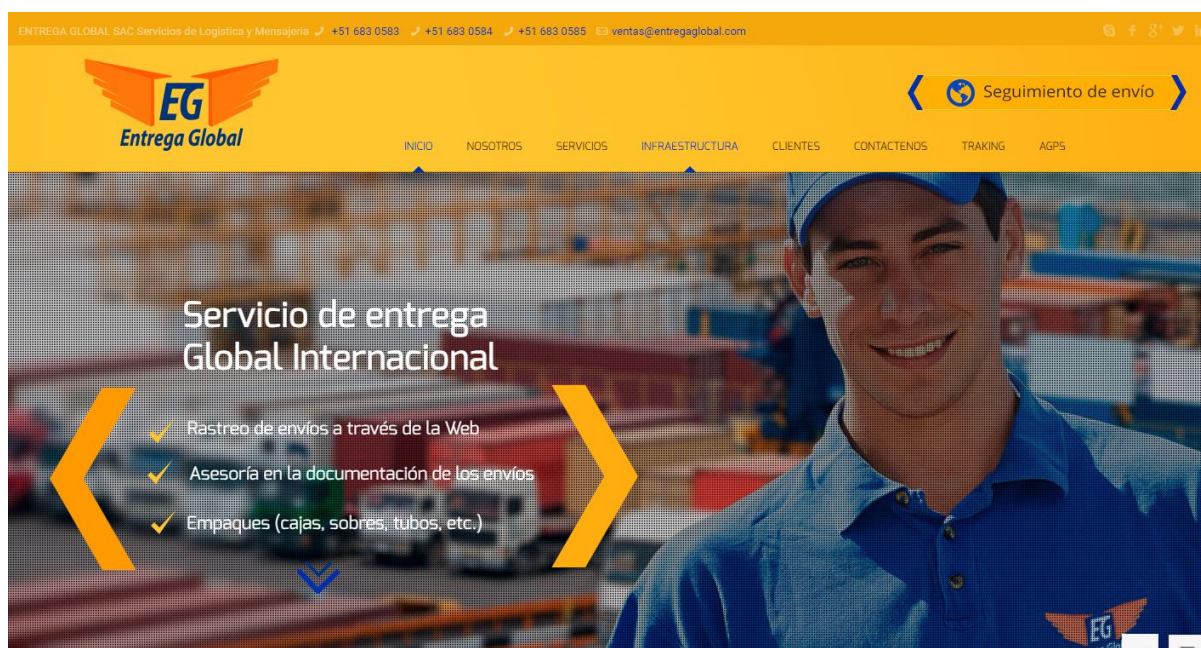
ENTREGA GLOBAL SAC Servicios de Logistica y Mensajeria +51 683 0583 +51 683 0584 +51 683 0585 ventas@entregaglobal.com

EG
Entrega Global

Seguimiento de envío

INICIO NOSOTROS SERVICIOS INFRAESTRUCTURA CLIENTES CONTACTENOS TRAKING AGPS

Servicio de entrega Global Internacional

Rastreo de envíos a través de la Web
Asesoría en la documentación de los envíos
Empaques (cajas, sobres, tubos, etc.)

EG